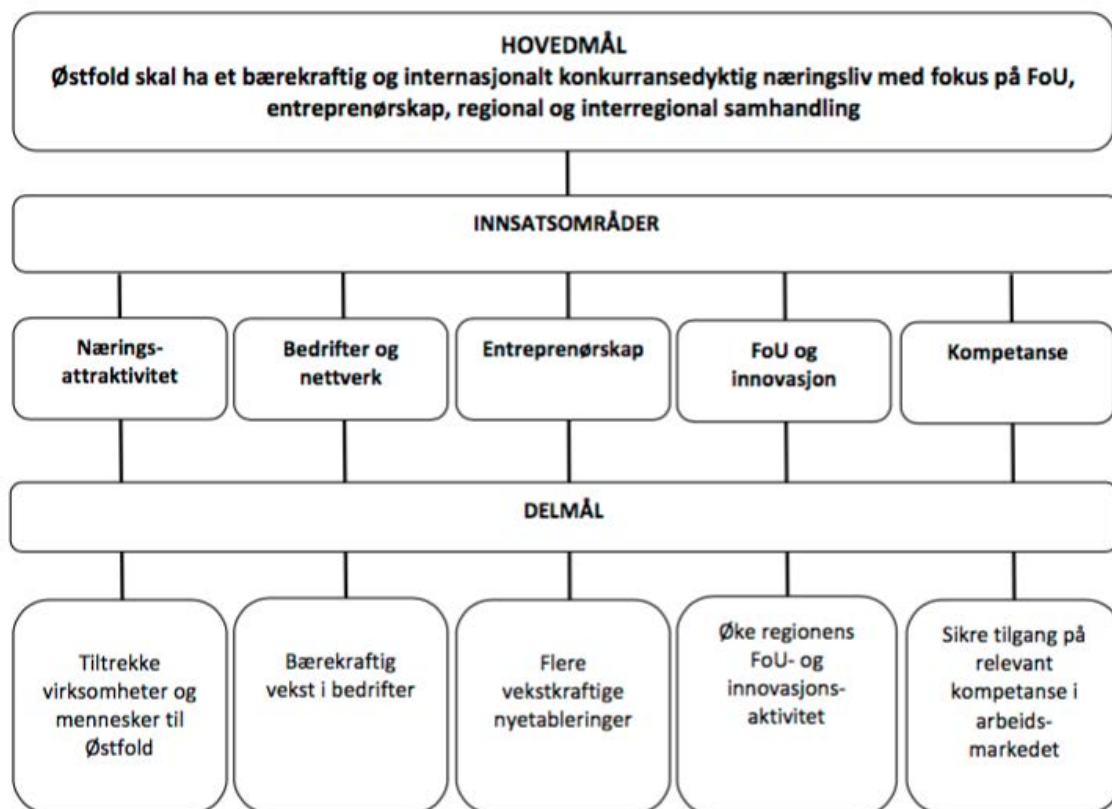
HOVEDMÅL
Østfold skal ha et bærekraftig og internasjonalt konkurransedyktig næringsliv med fokus på FoU, entreprenørskap, regional og interregional samhandling

INNSATSOMRÅDER

Nærings-attraktivitet

Bedrifter og nettverk

Entreprenørskap

FoU og innovasjon

Kompetanse

DELMÅL

Tiltrekke virksomheter og mennesker til Østfold

Bærekraftig vekst i bedrifter

Flere vekstkraftige nyetableringer

Øke regionens FoU- og innovasjons-aktivitet

Sikre tilgang på relevant kompetanse i arbeids-markedet